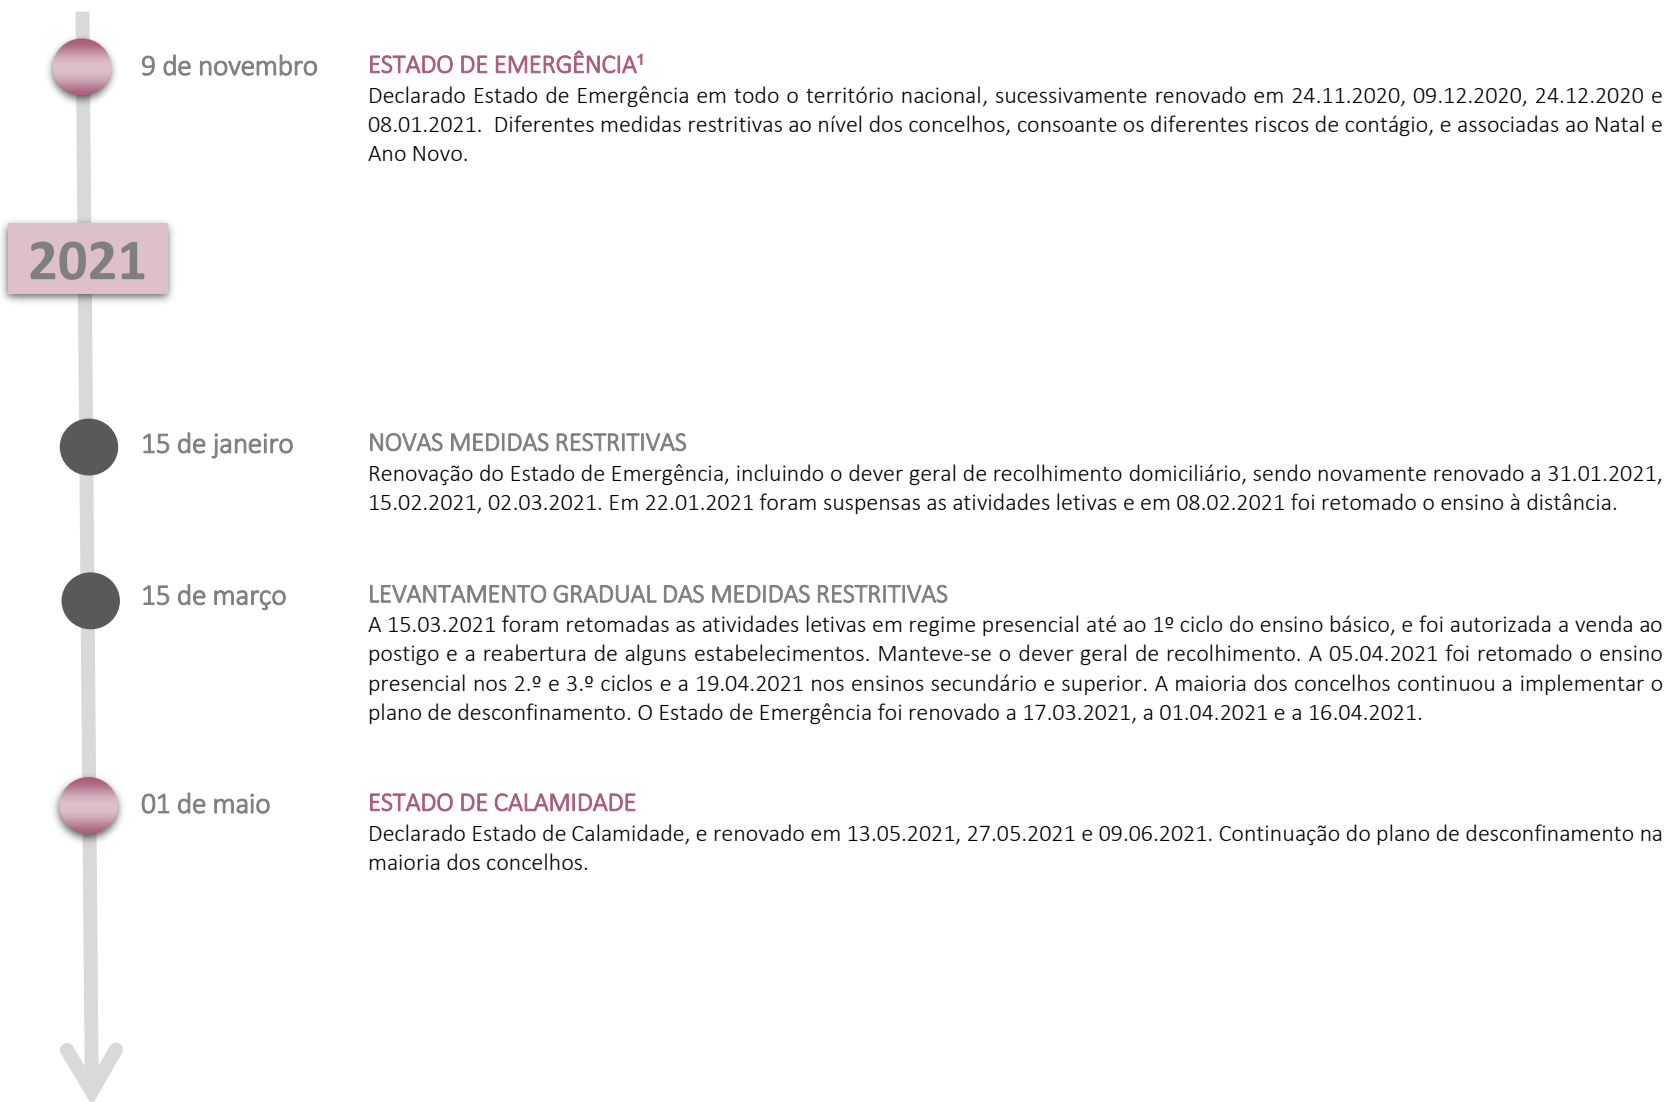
9 de novembro

ESTADO DE EMERGÊNCIA¹
Declarado Estado de Emergência em todo o território nacional, sucessivamente renovado em 24.11.2020, 09.12.2020, 24.12.2020 e 08.01.2021. Diferentes medidas restritivas ao nível dos concelhos, consoante os diferentes riscos de contágio, e associadas ao Natal e Ano Novo.

2021

15 de janeiro

NOVAS MEDIDAS RESTRITIVAS
Renovação do Estado de Emergência, incluindo o dever geral de recolhimento domiciliário, sendo novamente renovado a 31.01.2021, 15.02.2021, 02.03.2021. Em 22.01.2021 foram suspensas as atividades letivas e em 08.02.2021 foi retomado o ensino à distância.

15 de março

LEVANTAMENTO GRADUAL DAS MEDIDAS RESTRITIVAS
A 15.03.2021 foram retomadas as atividades letivas em regime presencial até ao 1º ciclo do ensino básico, e foi autorizada a venda ao postigo e a reabertura de alguns estabelecimentos. Manteve-se o dever geral de recolhimento. A 05.04.2021 foi retomado o ensino presencial nos 2.º e 3.º ciclos e a 19.04.2021 nos ensinos secundário e superior. A maioria dos concelhos continuou a implementar o plano de desconfinamento. O Estado de Emergência foi renovado a 17.03.2021, a 01.04.2021 e a 16.04.2021.

01 de maio

ESTADO DE CALAMIDADE
Declarado Estado de Calamidade, e renovado em 13.05.2021, 27.05.2021 e 09.06.2021. Continuação do plano de desconfinamento na maioria dos concelhos.